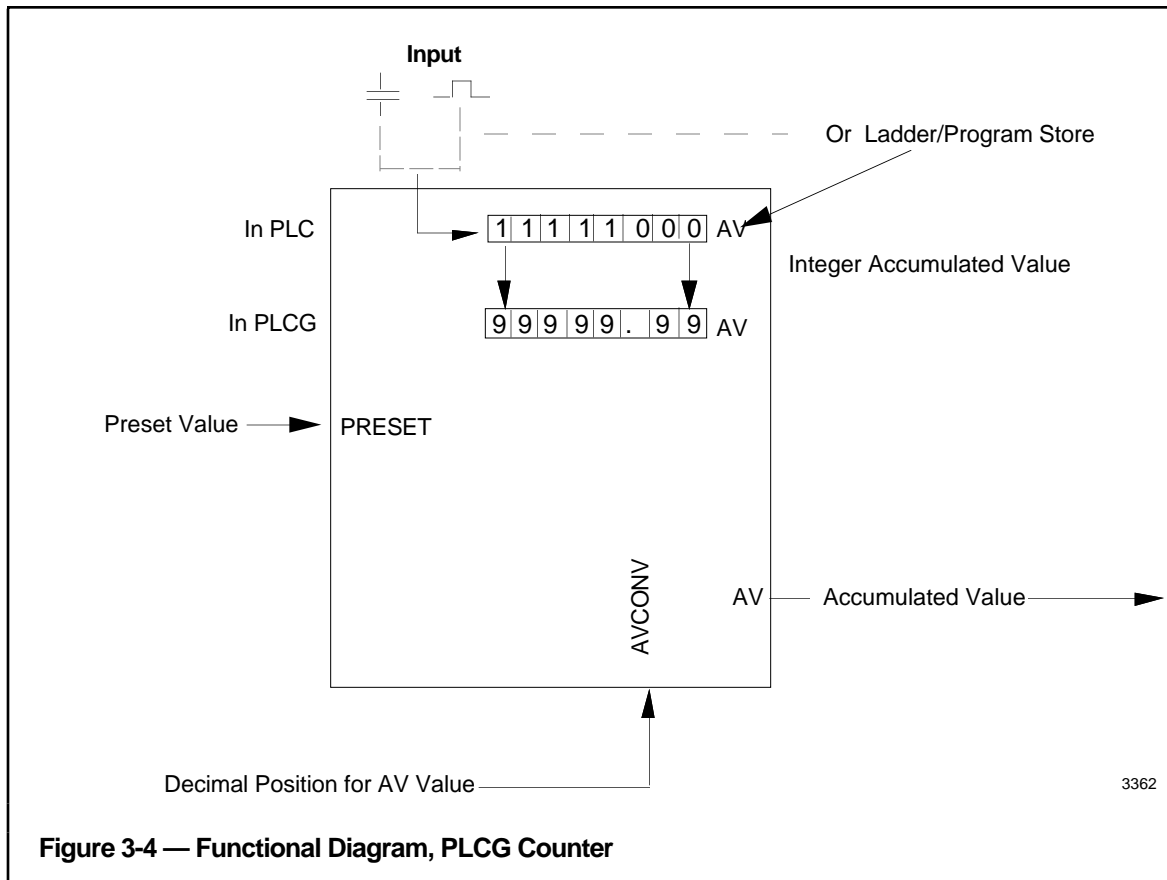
Input

Or Ladder/Program Store

In PLC

1 1 1 1 1 0 0 0 AV

Integer Accumulated Value

In PLCG

9 9 9 9 9 . 9 9 AV

Preset Value

PRESET

AVCONV

AV

Accumulated Value

Decimal Position for AV Value

3362

Figure 3-4 — Functional Diagram, PLCG Counter